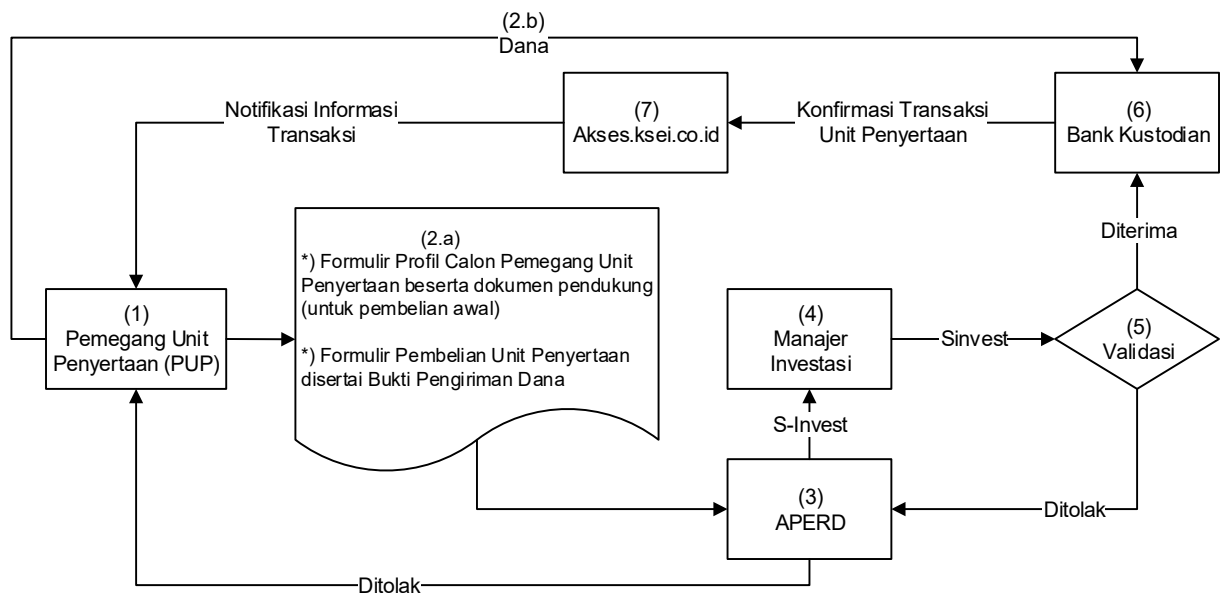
(2.b)
Dana

Notifikasi Informasi Transaksi

(7)
Akses.ksei.co.id

Konfirmasi Transaksi Unit Penyertaan

(6)
Bank Kustodian

(2.a)
*) Formulir Profil Calon Pemegang Unit Penyertaan beserta dokumen pendukung (untuk pembelian awal)

*) Formulir Pembelian Unit Penyertaan disertai Bukti Pengiriman Dana

Diterima

(1)
Pemegang Unit Penyertaan (PUP)

(4)
Manajer Investasi

Sinvest

(5)
Validasi

S-Invest

(3)
APERD

Ditolak

Ditolak